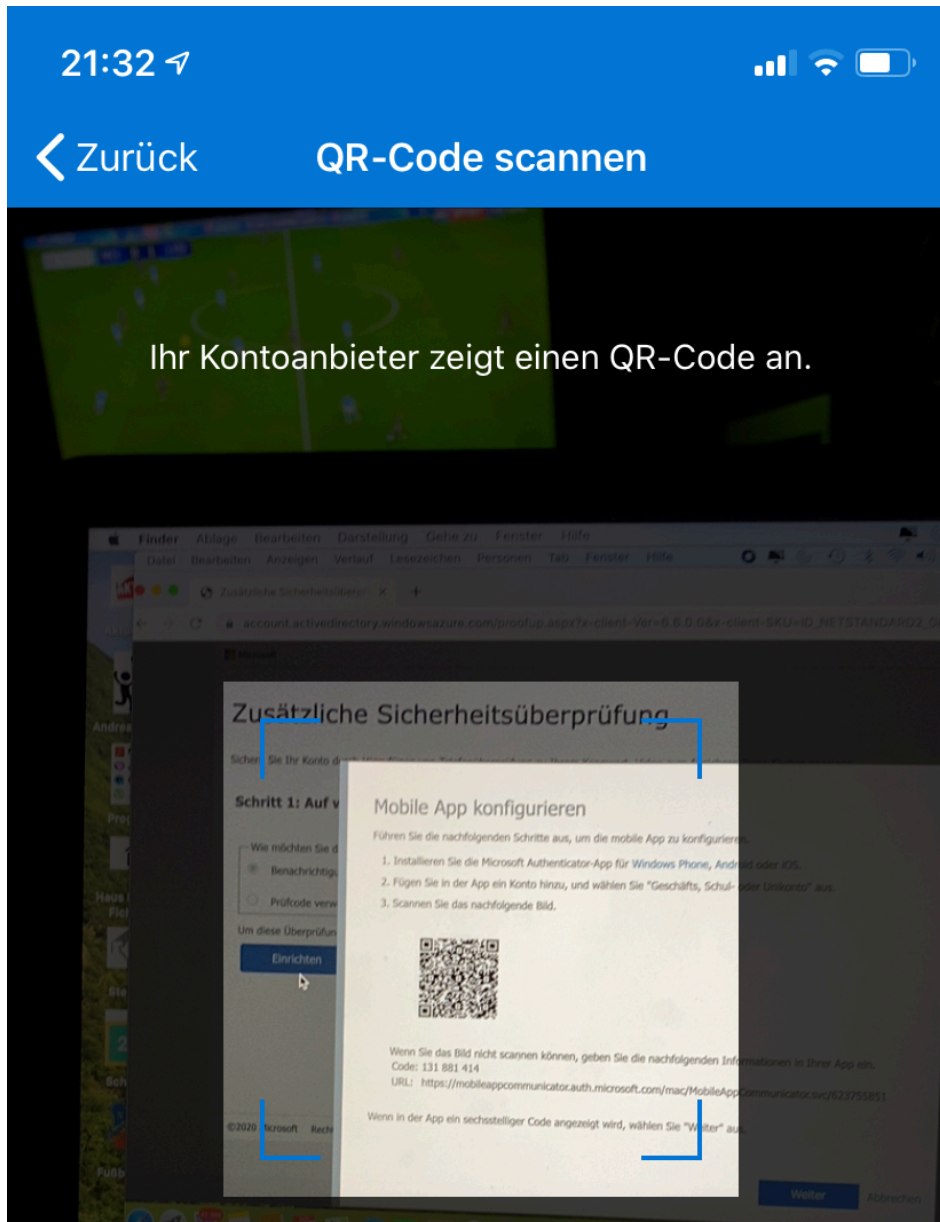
21:32

Zurück QR-Code scannen

Ihr Kontoanbieter zeigt einen QR-Code an.

Finder Ablage Bearbeiten Darstellung Gehe zu Fenster Hilfe

Datei Bearbeiten Anzeigen Verlauf Lesezeichen Personen Tab Fenster Hilfe

Zusätzliche Sicherheitsüberp

account.activedirectory.windowsazure.com/proofup.aspx?x-client-Ver=5.6.0.0&x-client-SKU=ID_NETSTANDARD2_0

Zusätzliche Sicherheitsüberprüfung

Sicher Sie Ihr Konto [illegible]

Schritt 1: Auf w

Wie möchten Sie d

Benachrichtigu

Prüfcode verw

Um diese Überprüfun

Einrichten

©2020 Microsoft Rech

Mobile App konfigurieren

Führen Sie die nachfolgenden Schritte aus, um die mobile App zu konfigurieren.

1. Installieren Sie die Microsoft Authenticator-App für Windows Phone, Android oder iOS.
2. Fügen Sie in der App ein Konto hinzu, und wählen Sie "Geschäfts, Schul- oder Unikonto" aus.
3. Scannen Sie das nachfolgende Bild.

Wenn Sie das Bild nicht scannen können, geben Sie die nachfolgenden Informationen in Ihrer App ein.
Code: 131 881 414
URL: https://mobileappcommunicator.auth.microsoft.com/mac/MobileAppCommunicator.svc/623755851

Wenn in der App ein sechsstelliger Code angezeigt wird, wählen Sie "Weiter" aus.

Weiter Abbrechen